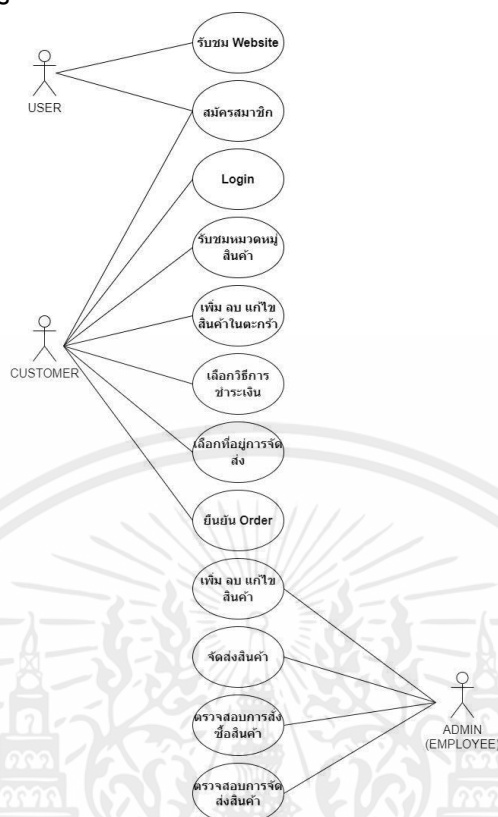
USER

รับชม Website

สมัครสมาชิก

Login

รับชมหมวดหมู่สินค้า

เพิ่ม ลบ แก้ไขสินค้าในตะกร้า

CUSTOMER

เลือกวิธีการชำระเงิน

เลือกที่อยู่การจัดส่ง

ยืนยัน Order

เพิ่ม ลบ แก้ไขสินค้า

จัดส่งสินค้า

ตรวจสอบการสั่งซื้อสินค้า

ตรวจสอบการจัดส่งสินค้า

ADMIN (EMPLOYEE)